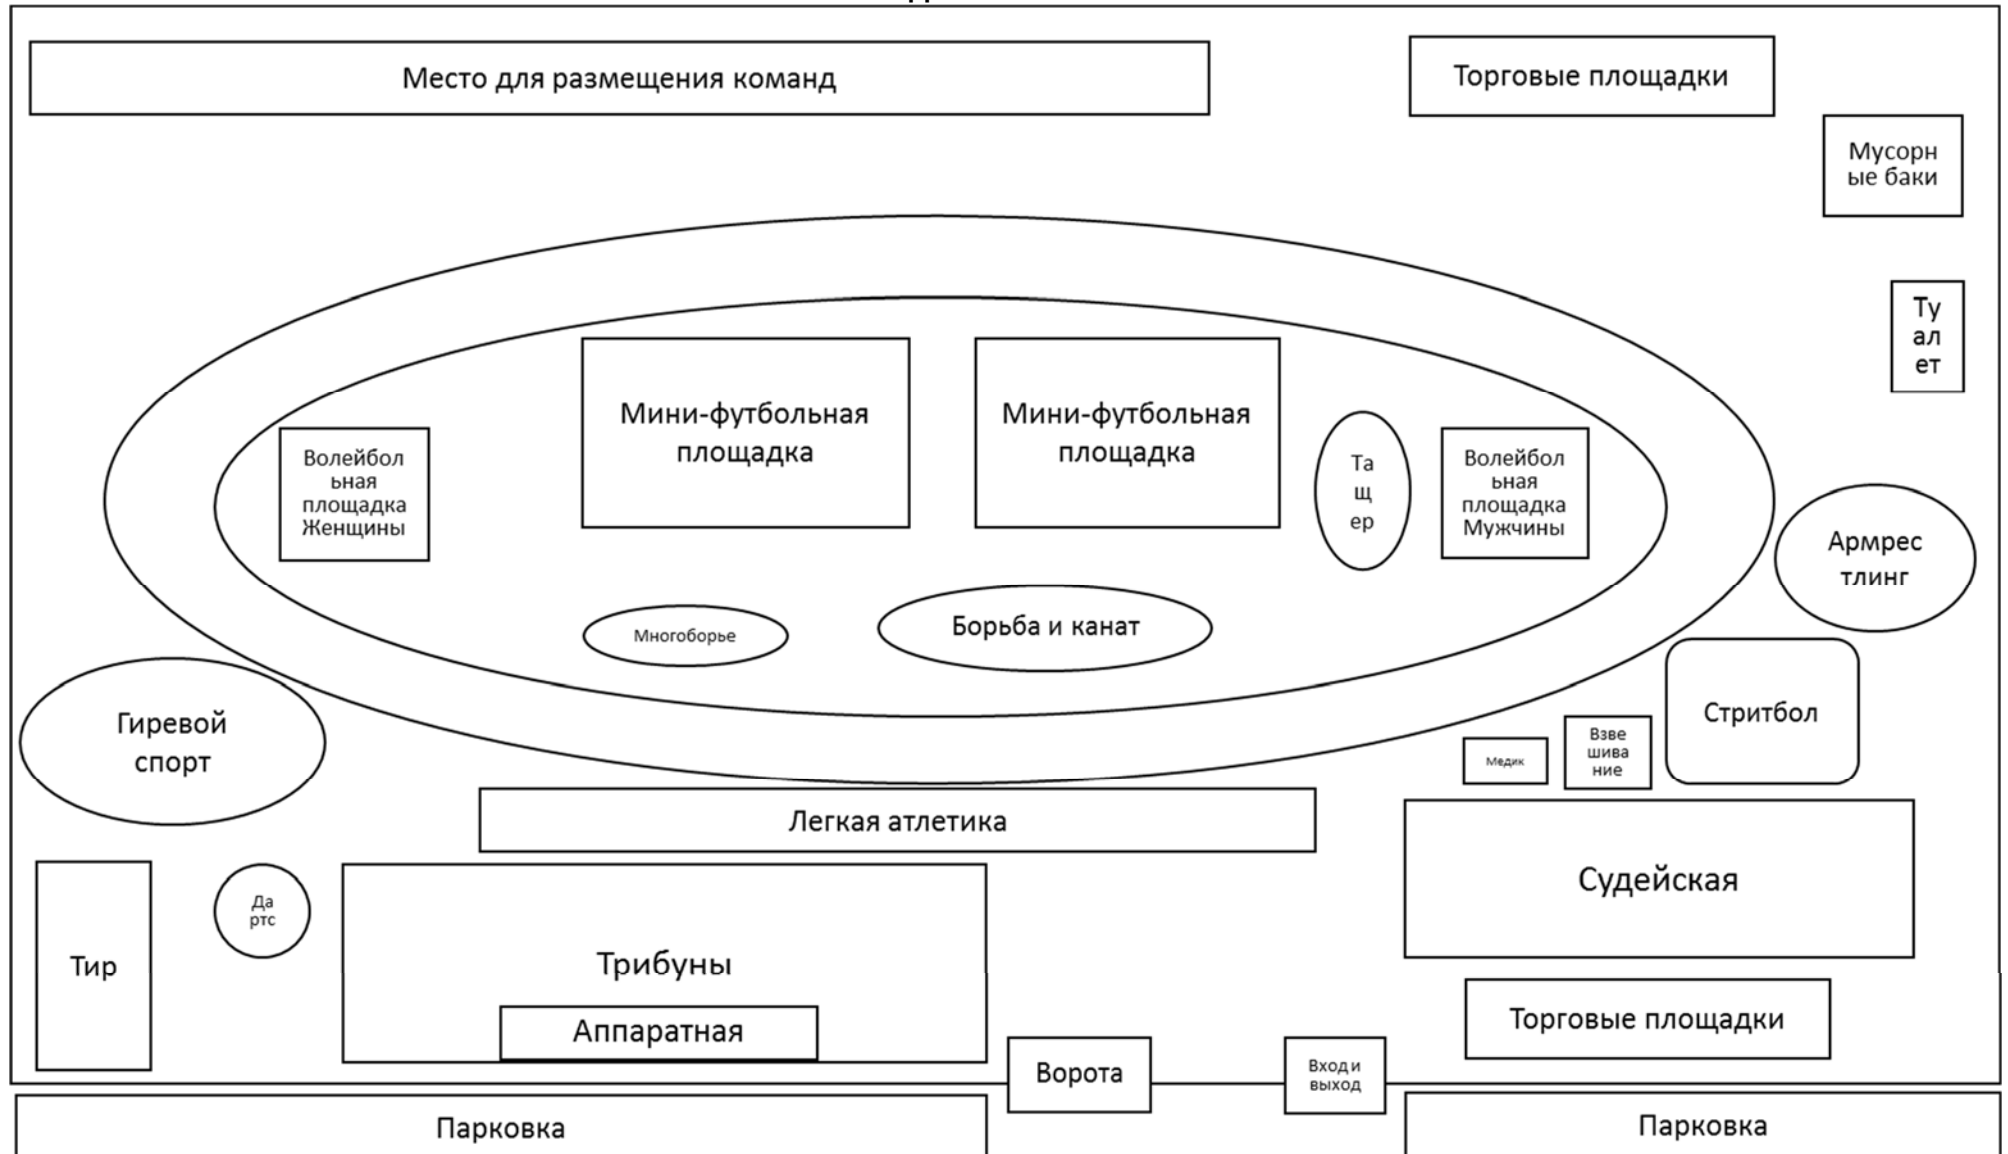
Место для размещения команд

Торговые площадки

Мусорные баки

Туалет

Волейбольная площадка Женщины

Мини-футбольная площадка

Мини-футбольная площадка

Тащер

Волейбольная площадка Мужчины

Армрестлинг

Многоборье

Борьба и канат

Гиревой спорт

Стритбол

Медик

Взвешивание

Легкая атлетика

Судейская

Тир

Дартс

Трибуны

Аппаратная

Торговые площадки

Ворота

Вход и выход

Парковка

Парковка